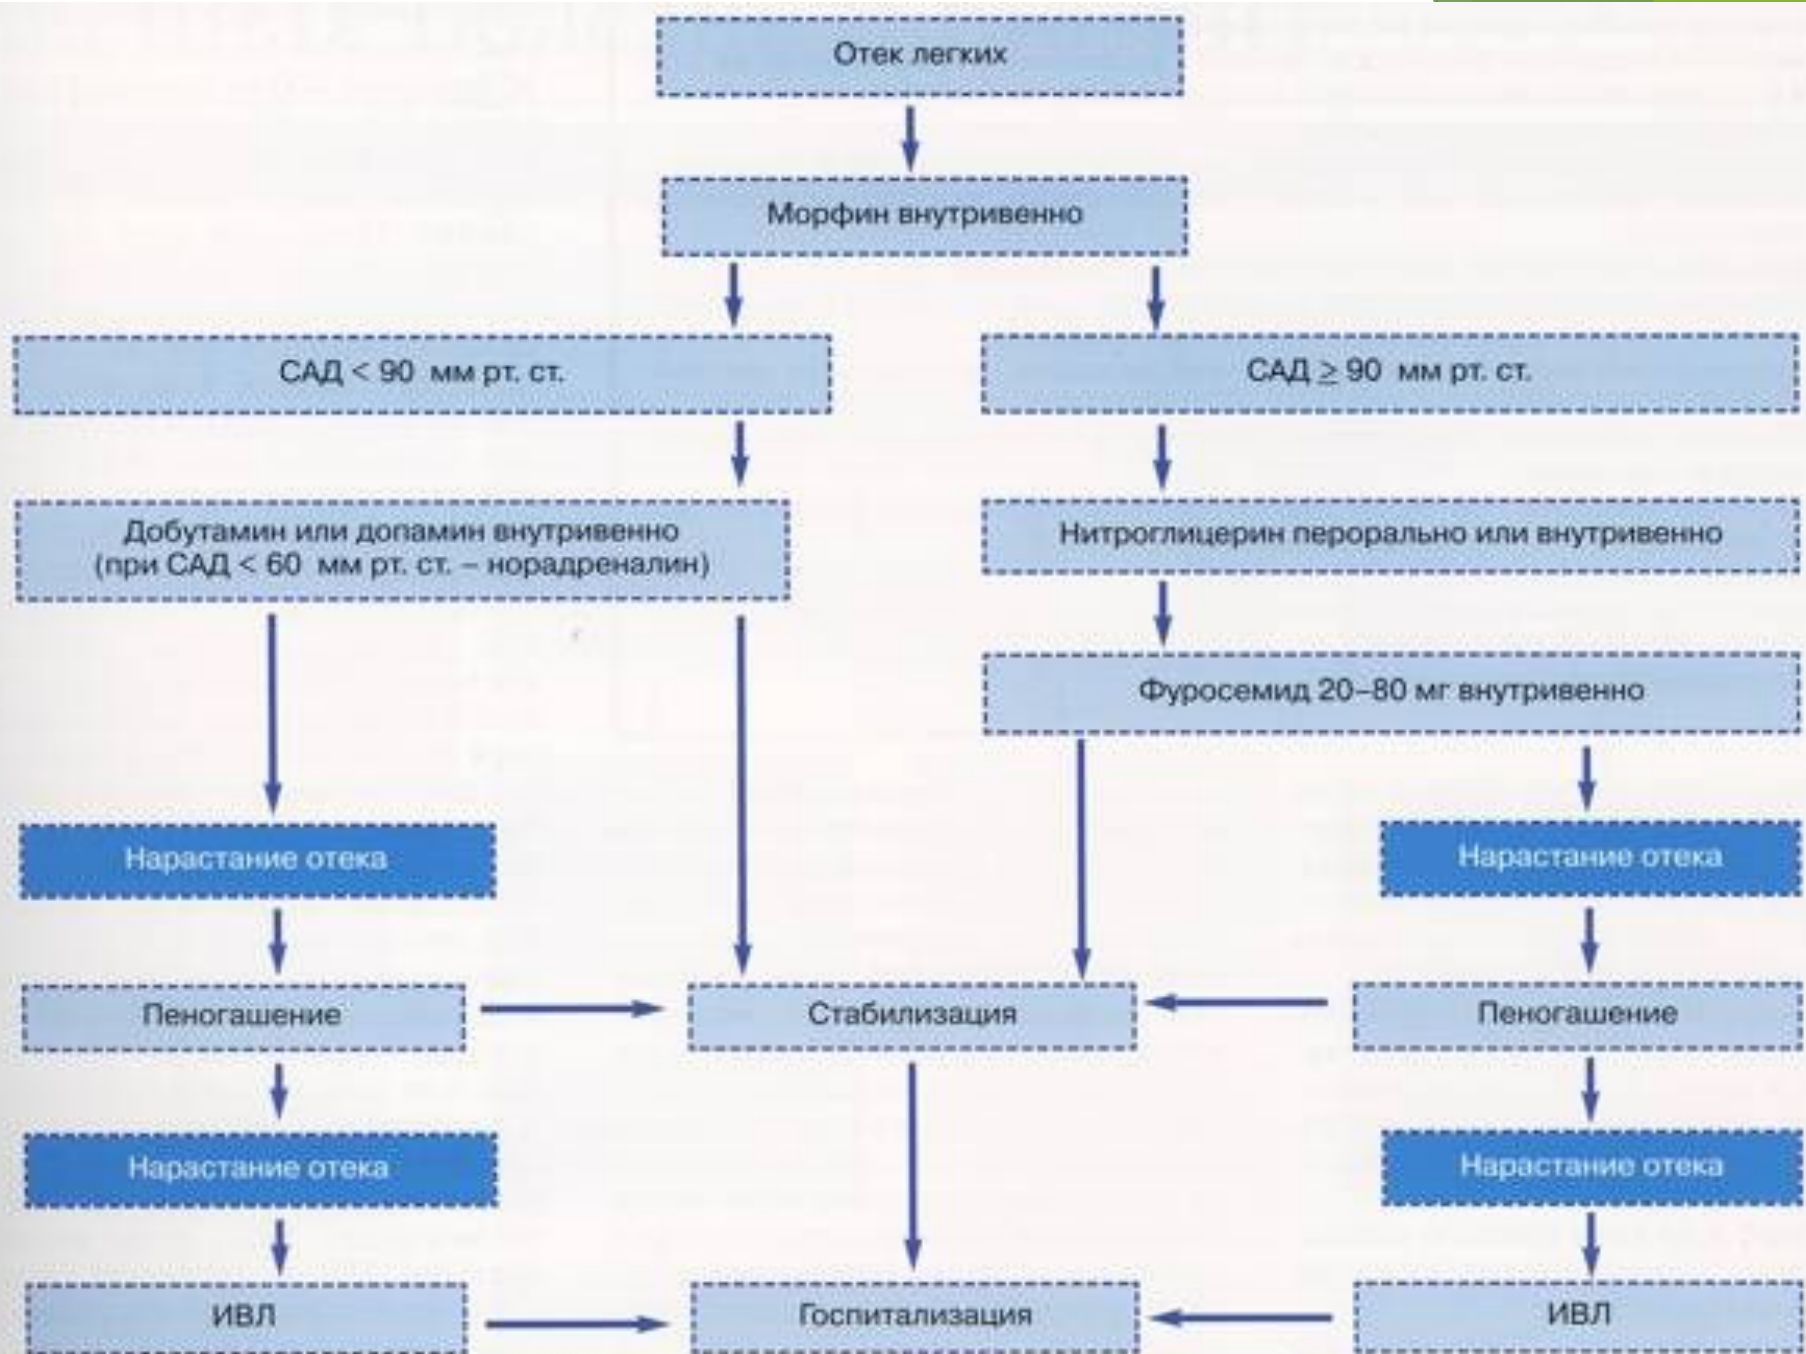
Отек легких

Морфин внутривенно

САД < 90 мм рт. ст.

САД $\geq$ 90 мм рт. ст.

Добутамин или допамин внутривенно (при САД < 60 мм рт. ст. – норадреналин)

Нитроглицерин перорально или внутривенно

Фуросемид 20–80 мг внутривенно

Нарастание отека

Нарастание отека

Пеногашение

Стабилизация

Пеногашение

Нарастание отека

Нарастание отека

ИВЛ

Госпитализация

ИВЛ